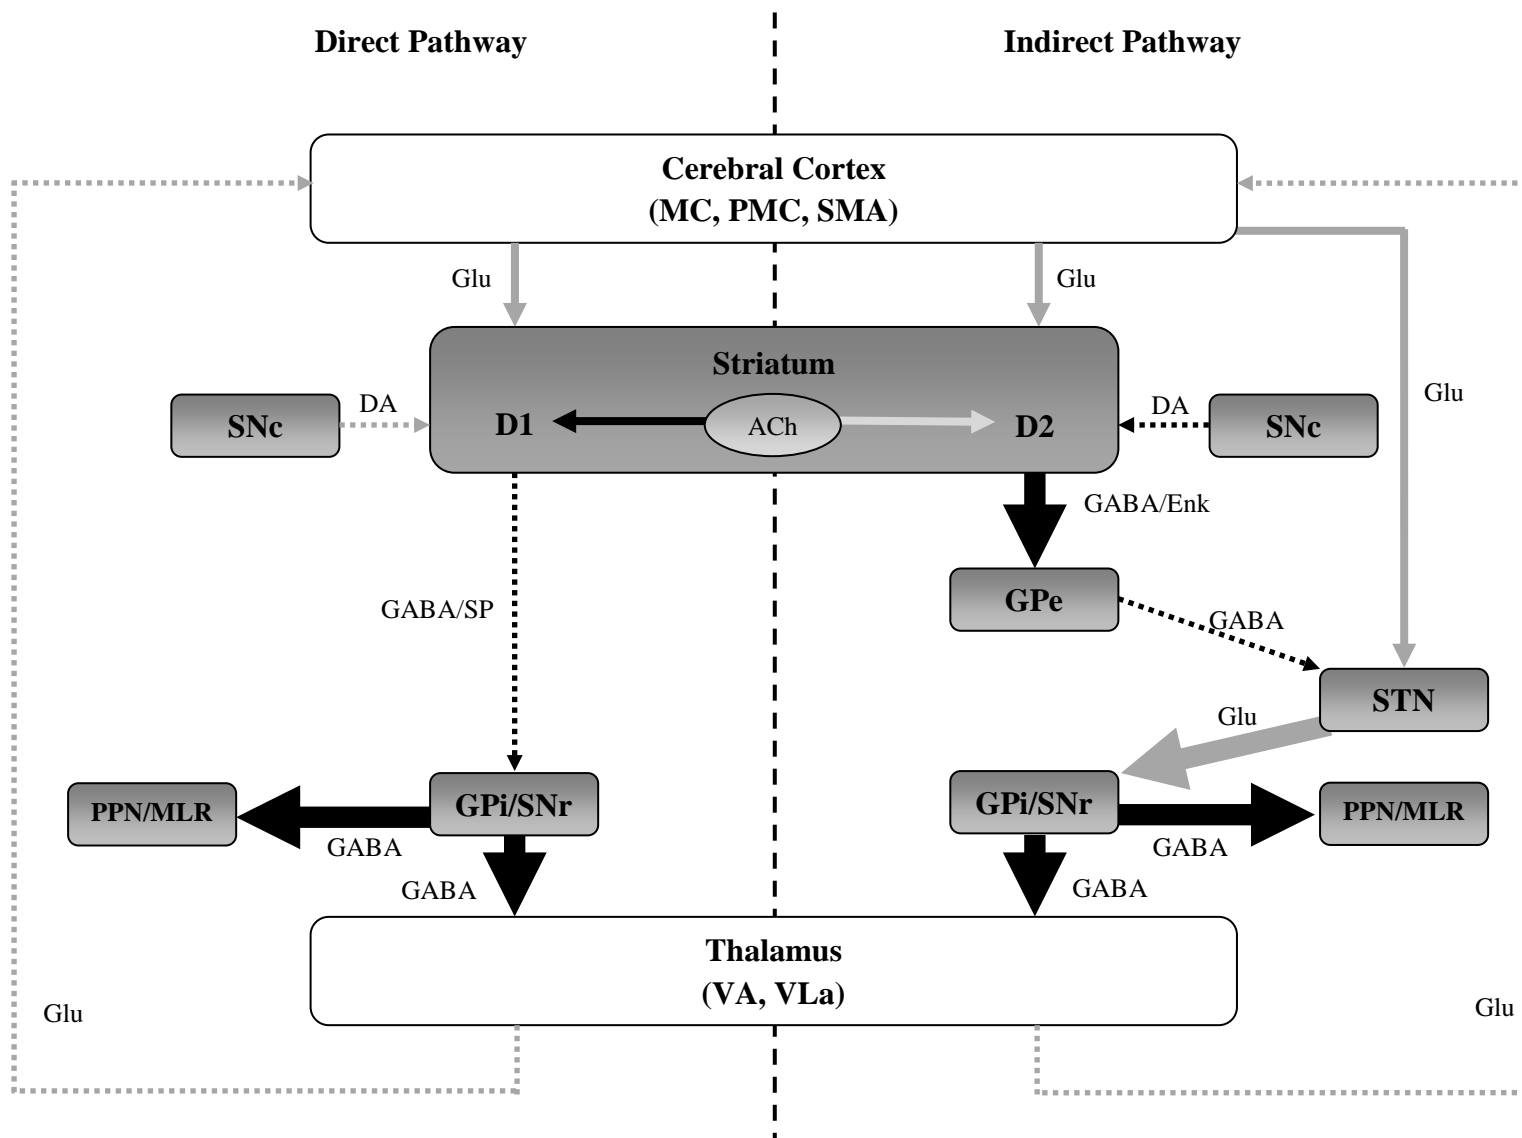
Direct Pathway

Indirect Pathway

Cerebral Cortex
(MC, PMC, SMA)

Glu

Glu

Glu

Striatum

SNc

DA

D1

ACh

D2

DA

SNc

GABA/Enk

GPe

GABA/SP

GABA

STN

Glu

PPN/MLR

GPi/SNr

GPi/SNr

PPN/MLR

GABA

GABA

GABA

GABA

Thalamus
(VA, VLa)

Glu

Glu